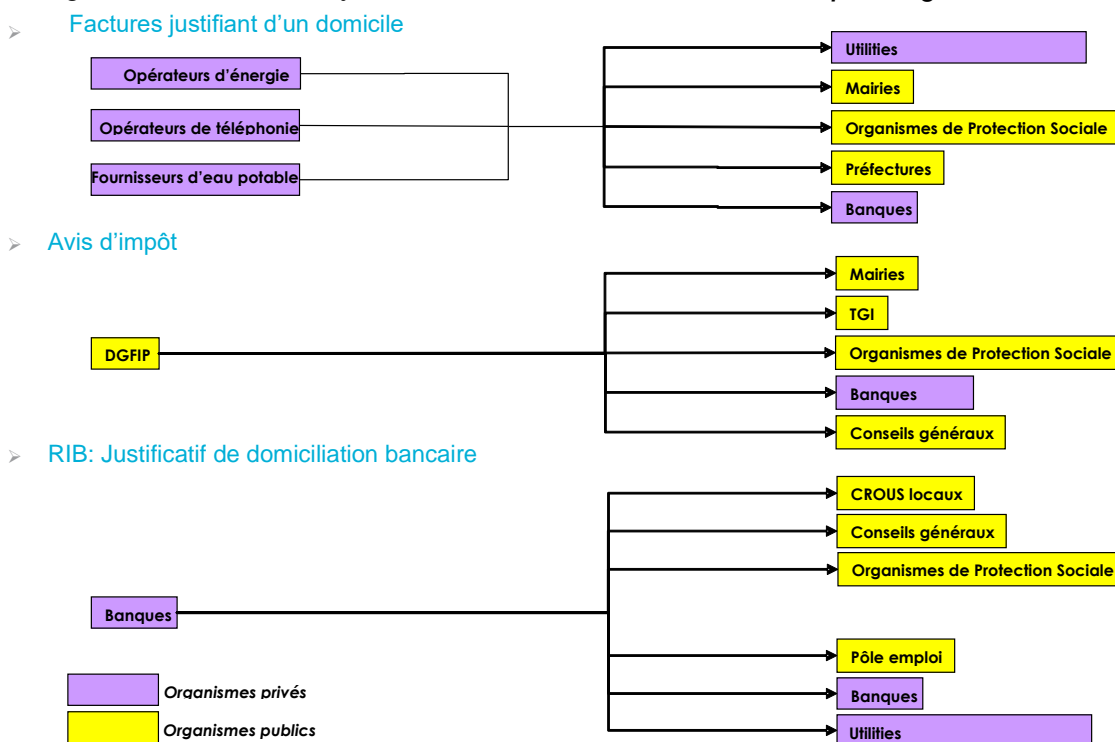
Factures justifiant d'un domicile

Opérateurs d'énergie

Opérateurs de téléphonie

Fournisseurs d'eau potable

Utilities

Mairies

Organismes de Protection Sociale

Préfectures

Banques

Avis d'impôt

DGFIP

Mairies

TGI

Organismes de Protection Sociale

Banques

Conseils généraux

RIB: Justificatif de domiciliation bancaire

Banques

CROUS locaux

Conseils généraux

Organismes de Protection Sociale

Pôle emploi

Banques

Utilities

Organismes privés

Organismes publics